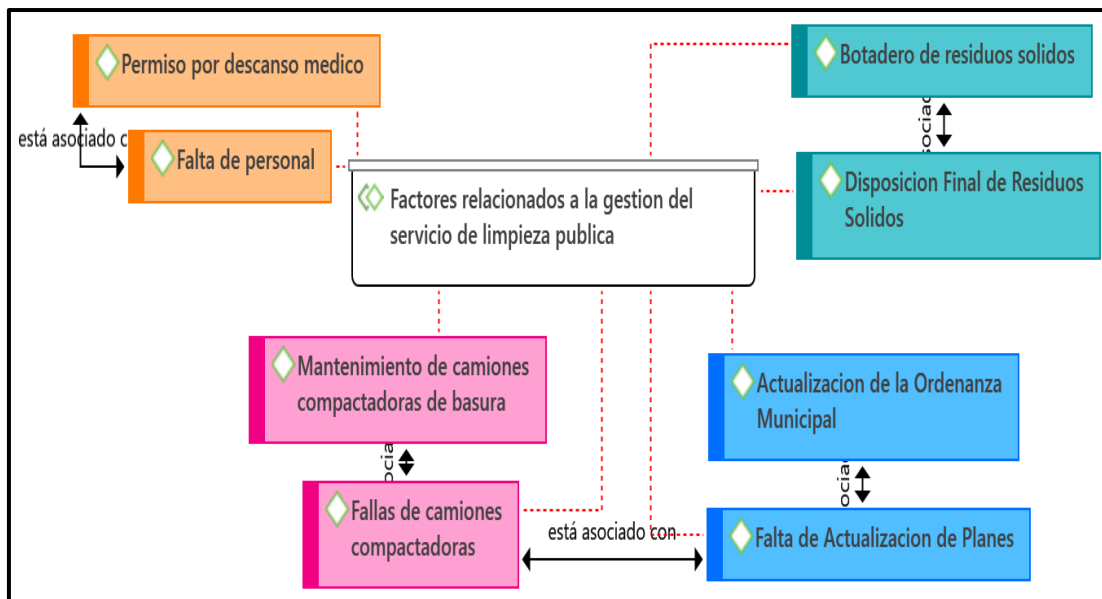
Permiso por descanso medico

está asociado c

Falta de personal

Factores relacionados a la gestion del servicio de limpieza publica

Botadero de residuos solidos

sociad

Disposicion Final de Residuos Solidos

Mantenimiento de camiones compactadoras de basura

ocia

Fallas de camiones compactadoras

está asociado con

Actualizacion de la Ordenanza Municipal

ocia

Falta de Actualizacion de Planes